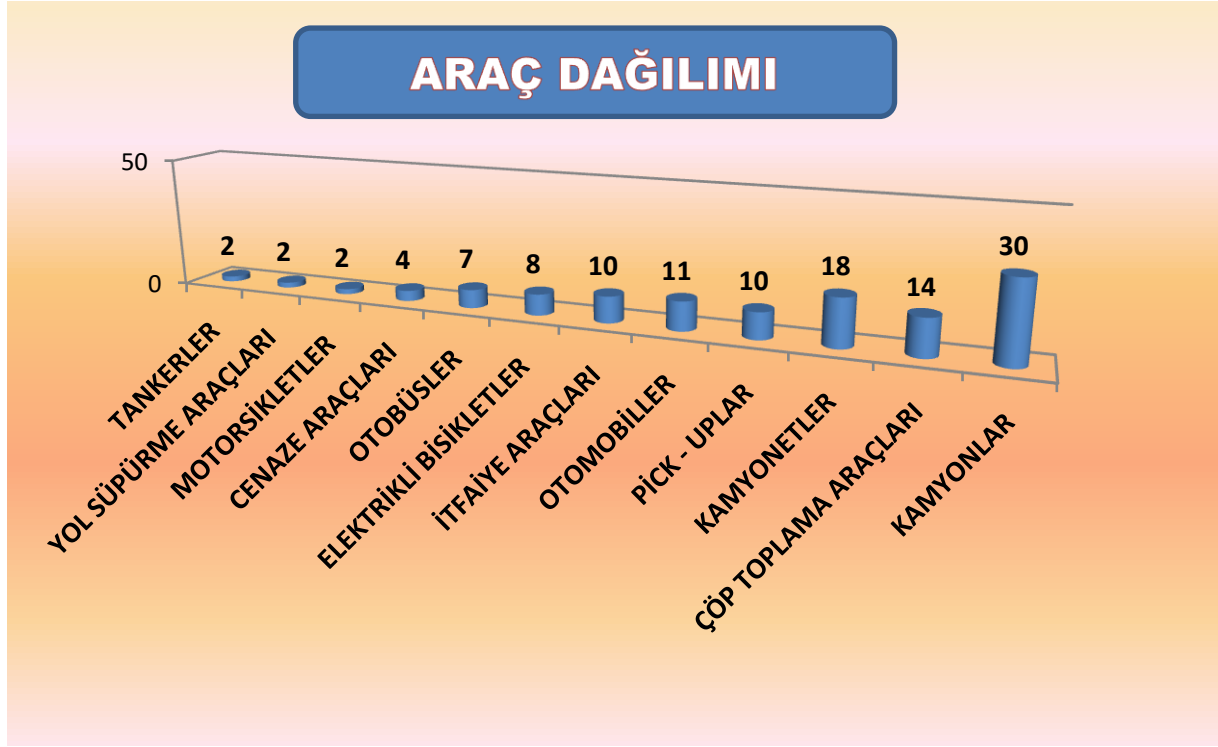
ARAÇ DAĞILIMI

| Kategori | Değer |
|---|---|
| TANKERLER | 2 |
| YOL SÜPÜRME ARAÇLARI | 2 |
| MOTORSİKLETLER | 2 |
| CENAZE ARAÇLARI | 4 |
| OTOBÜSLER | 7 |
| ELEKTRİKLİ BİSİKLETLER | 8 |
| İTFAİYE ARAÇLARI | 10 |
| OTOMOBİLLER | 11 |
| PİCK - UPLAR | 10 |
| KAMYONETLER | 18 |
| ÇÖP TOPLAMA ARAÇLARI | 14 |
| KAMYONLAR | 30 |

50
0